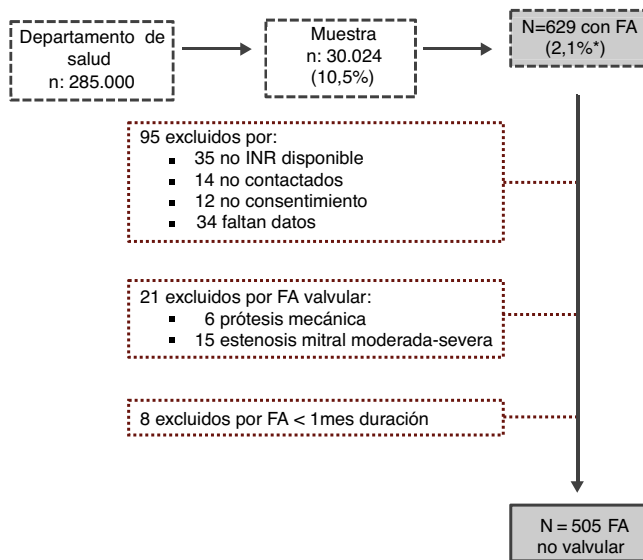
Departamento de salud
n: 285.000

Muestra
n: 30.024
(10,5%)

N=629 con FA
(2,1%*)

95 excluidos por:
- 35 no INR disponible
- 14 no contactados
- 12 no consentimiento
- 34 faltan datos

21 excluidos por FA valvular:
- 6 prótesis mecánica
- 15 estenosis mitral moderada-severa

8 excluidos por FA < 1mes duración

N = 505 FA
no valvular